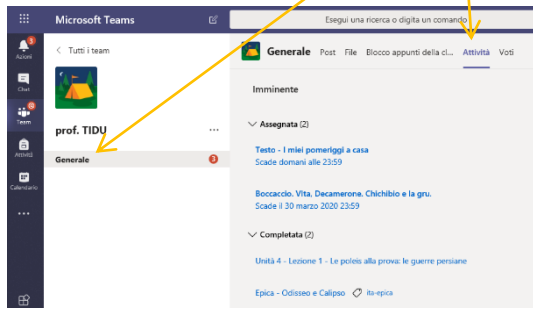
Microsoft Teams

Esegui una ricerca o digita un comando

Azioni

Chat

Team

Attività

Calendario

...

< Tutti i team

prof. TIDU

...

Generale

Generale Post File Blocco appunti della cl... Attività Voti

Imminente

Assegnata (2)

Testo - I miei pomeriggi a casa
Scade domani alle 23:59

Boccaccio. Vita, Decamerone. Chichibio e la gru.
Scade il 30 marzo 2020 23:59

Completata (2)

Unità 4 - Lezione 1 - Le poleis alla prova: le guerre persiane

Epica - Odisseo e Calipso ita-epica